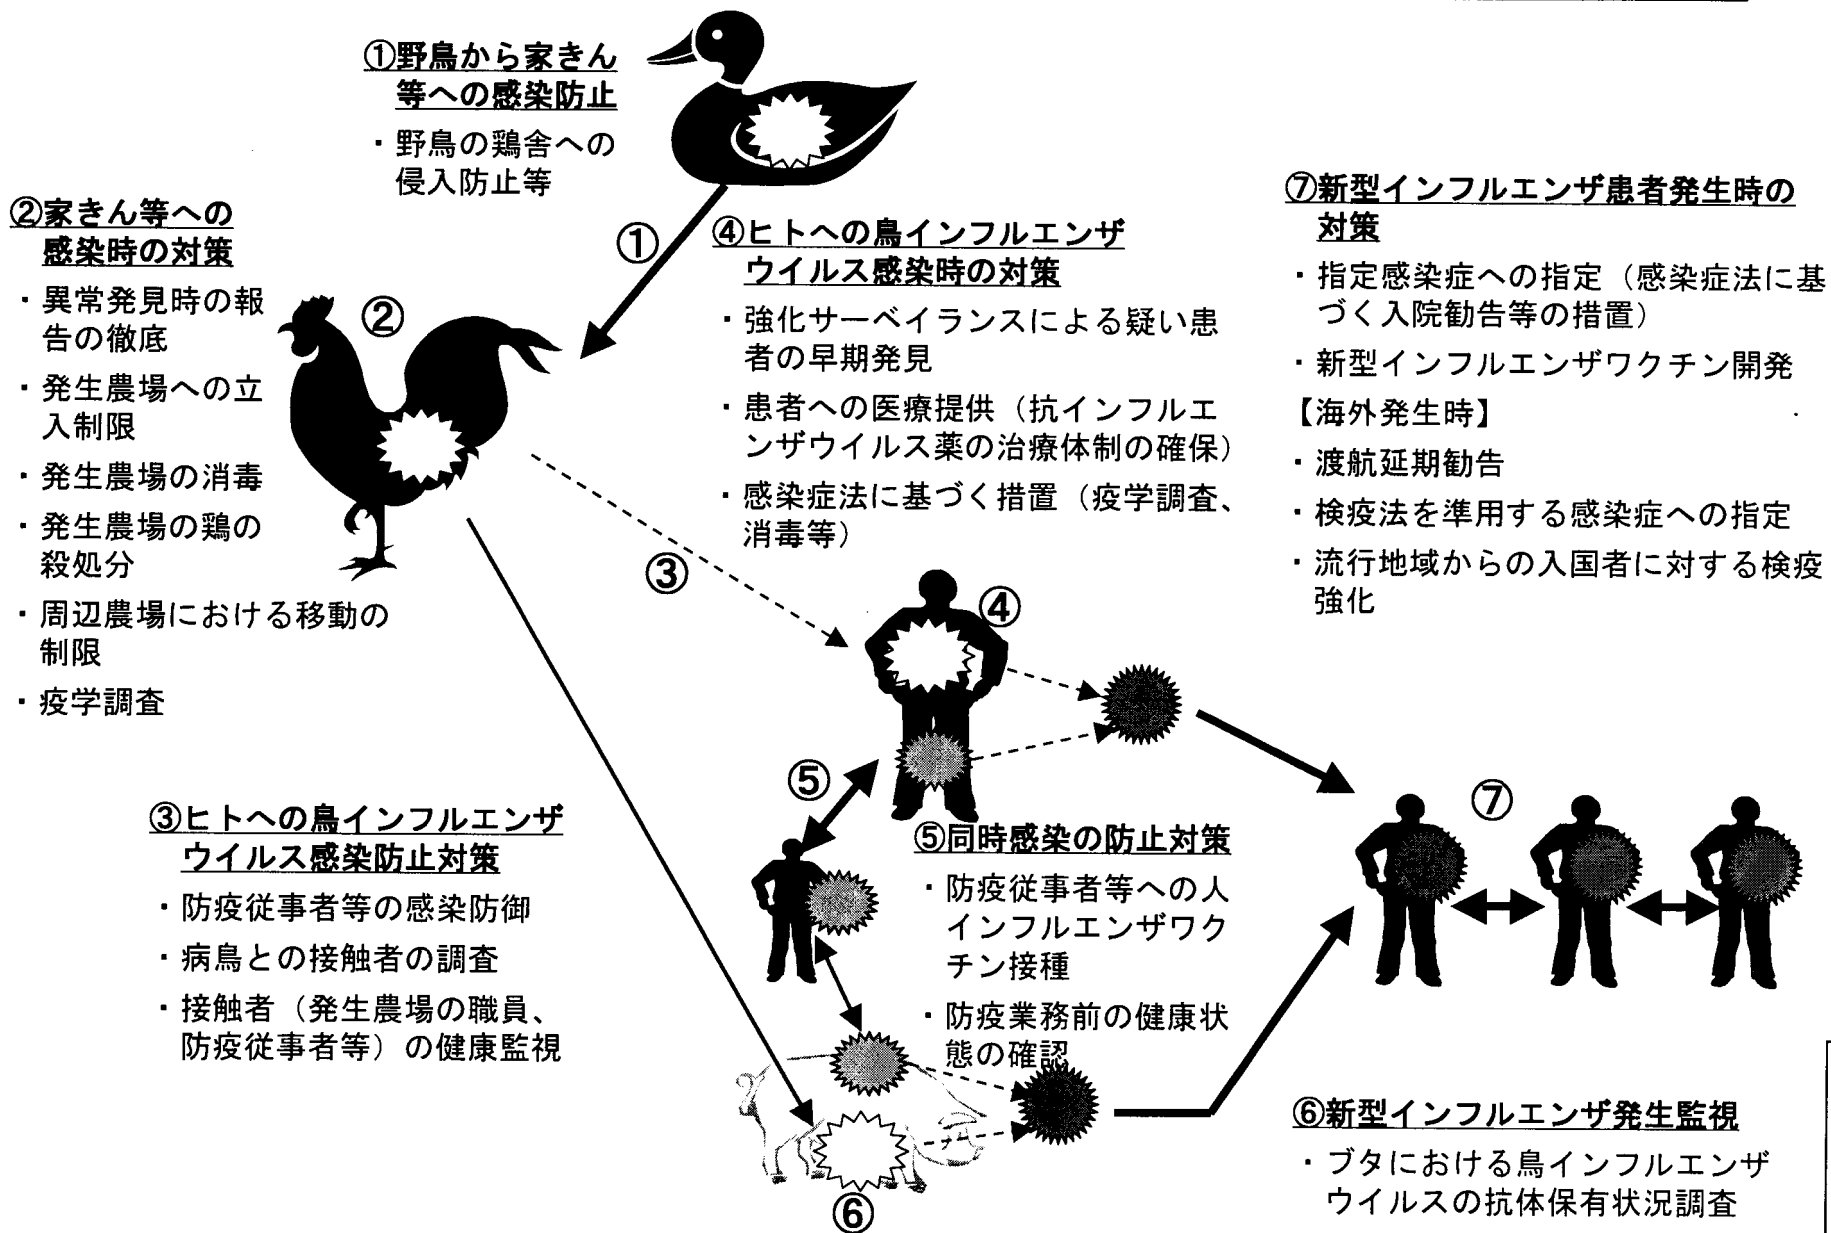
①野鳥から家きん等への感染防止

・野鳥の鶏舎への侵入防止等

②家きん等への感染時の対策

・異常発見時の報告の徹底
・発生農場への立入制限
・発生農場の消毒
・発生農場の鶏の殺処分
・周辺農場における移動の制限
・疫学調査

①

②

④ヒトへの鳥インフルエンザウイルス感染時の対策

・強化サーベイランスによる疑い患者の早期発見
・患者への医療提供（抗インフルエンザウイルス薬の治療体制の確保）
・感染症法に基づく措置（疫学調査、消毒等）

⑦新型インフルエンザ患者発生時の対策

・指定感染症への指定（感染症法に基づく入院勧告等の措置）
・新型インフルエンザワクチン開発
【海外発生時】
・渡航延期勧告
・検疫法を準用する感染症への指定
・流行地域からの入国者に対する検疫強化

③

④

⑤

⑦

③ヒトへの鳥インフルエンザウイルス感染防止対策

・防疫従事者等の感染防御
・病鳥との接触者の調査
・接触者（発生農場の職員、防疫従事者等）の健康監視

⑤同時感染の防止対策

・防疫従事者等への人インフルエンザワクチン接種
・防疫業務前の健康状態の確認

⑥新型インフルエンザ発生監視

・ブタにおける鳥インフルエンザウイルスの抗体保有状況調査

⑥